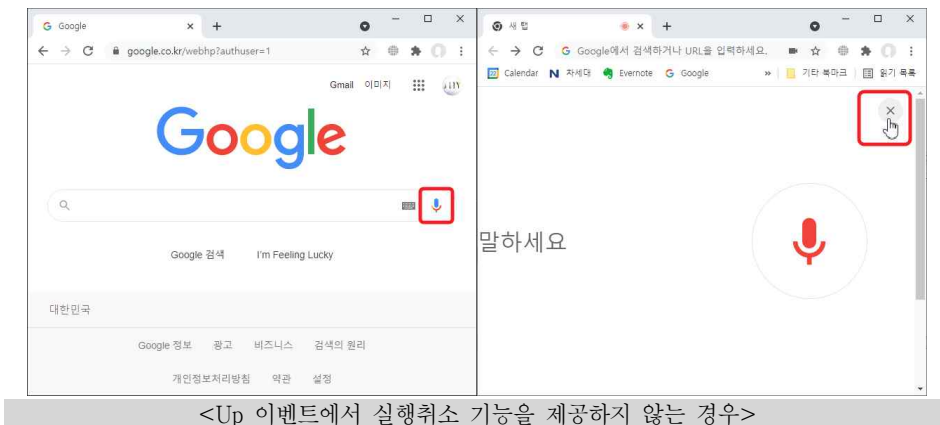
Google
google.co.kr/webhp?authuser=1
Gmail 이미지
Google
Google 검색 I'm Feeling Lucky
대한민국
Google 정보 광고 비즈니스 검색의 원리
개인정보처리방침 약관 설정

새 탭
Google에서 검색하거나 URL을 입력하세요.
Calendar 차세대 Evernote Google
기타 북마크 읽기 목록
말하세요

<Up 이벤트에서 실행취소 기능을 제공하지 않는 경우>